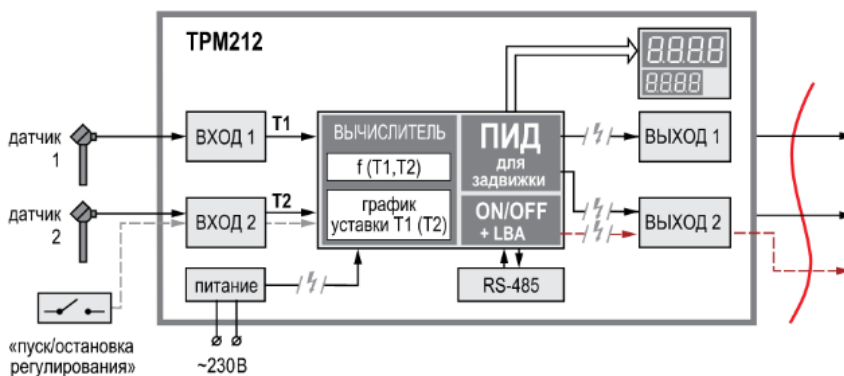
ТРМ212

датчик 1

датчик 2

ВХОД 1

ВХОД 2

T1

T2

ВЫЧИСЛИТЕЛЬ

f (T1,T2)

график уставки T1 (T2)

ПИД для задвижки

ON/OFF + LBA

8888

8888

ВЫХОД 1

ВЫХОД 2

питание

RS-485

«пуск/остановка регулирования»

~230В